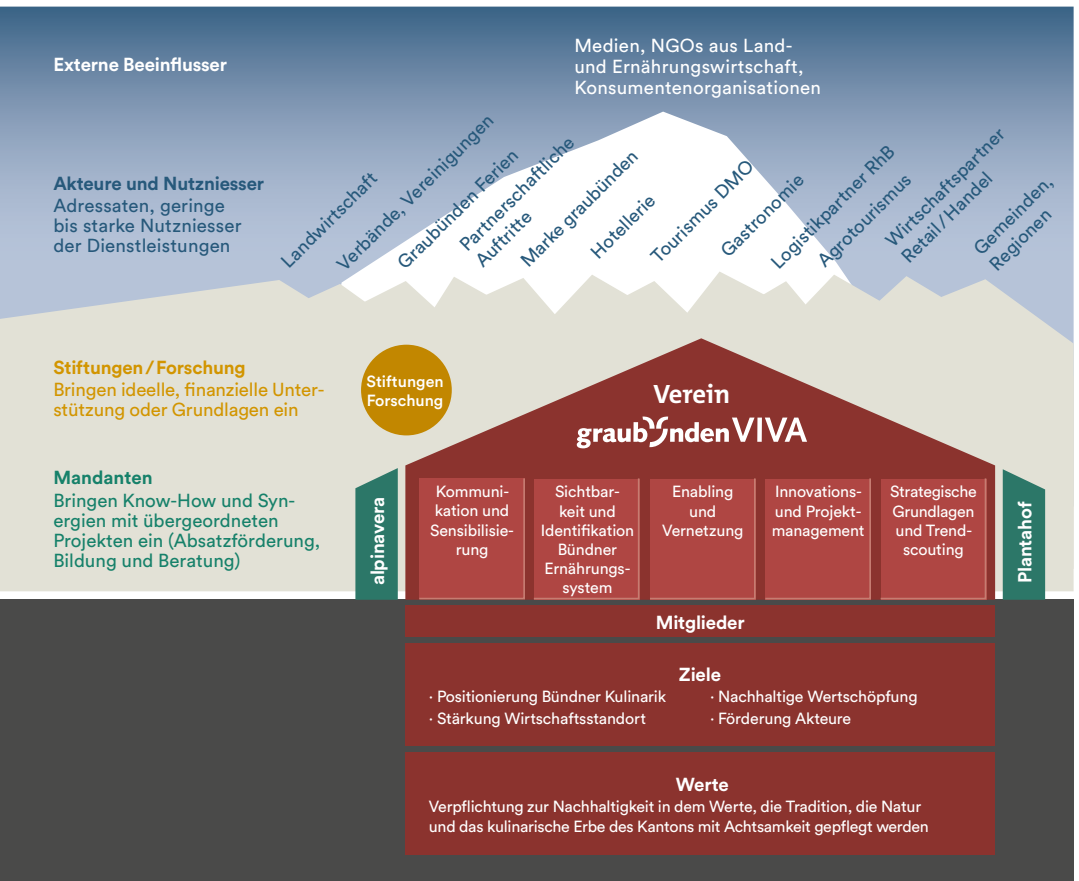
Externe Beeinflusser

Medien, NGOs aus Land- und Ernährungswirtschaft, Konsumentenorganisationen

Akteure und Nutzniesser
Adressaten, geringe bis starke Nutzniesser der Dienstleistungen

Landwirtschaft
Verbände, Vereinigungen
Graubünden Ferien
Partnerschaftliche Auftritte
Marke graubünden
Hotellerie
Tourismus DMO
Gastronomie
Logistikpartner RhB
Agrotourismus
Wirtschaftspartner Retail / Handel
Gemeinden, Regionen

Stiftungen / Forschung
Bringen ideelle, finanzielle Unterstützung oder Grundlagen ein

Stiftungen Forschung

Mandanten
Bringen Know-How und Synergien mit übergeordneten Projekten ein (Absatzförderung, Bildung und Beratung)

Verein
graubünden VIVA

alpinavera

Kommunikation und Sensibilisierung

Sichtbarkeit und Identifikation Bündner Ernährungssystem

Enabling und Vernetzung

Innovations- und Projektmanagement

Strategische Grundlagen und Trendscouting

Plantahof

Mitglieder

Ziele
· Positionierung Bündner Kulinarik
· Nachhaltige Wertschöpfung
· Stärkung Wirtschaftsstandort
· Förderung Akteure

Werte
Verpflichtung zur Nachhaltigkeit in dem Werte, die Tradition, die Natur und das kulinarische Erbe des Kantons mit Achtsamkeit gepflegt werden